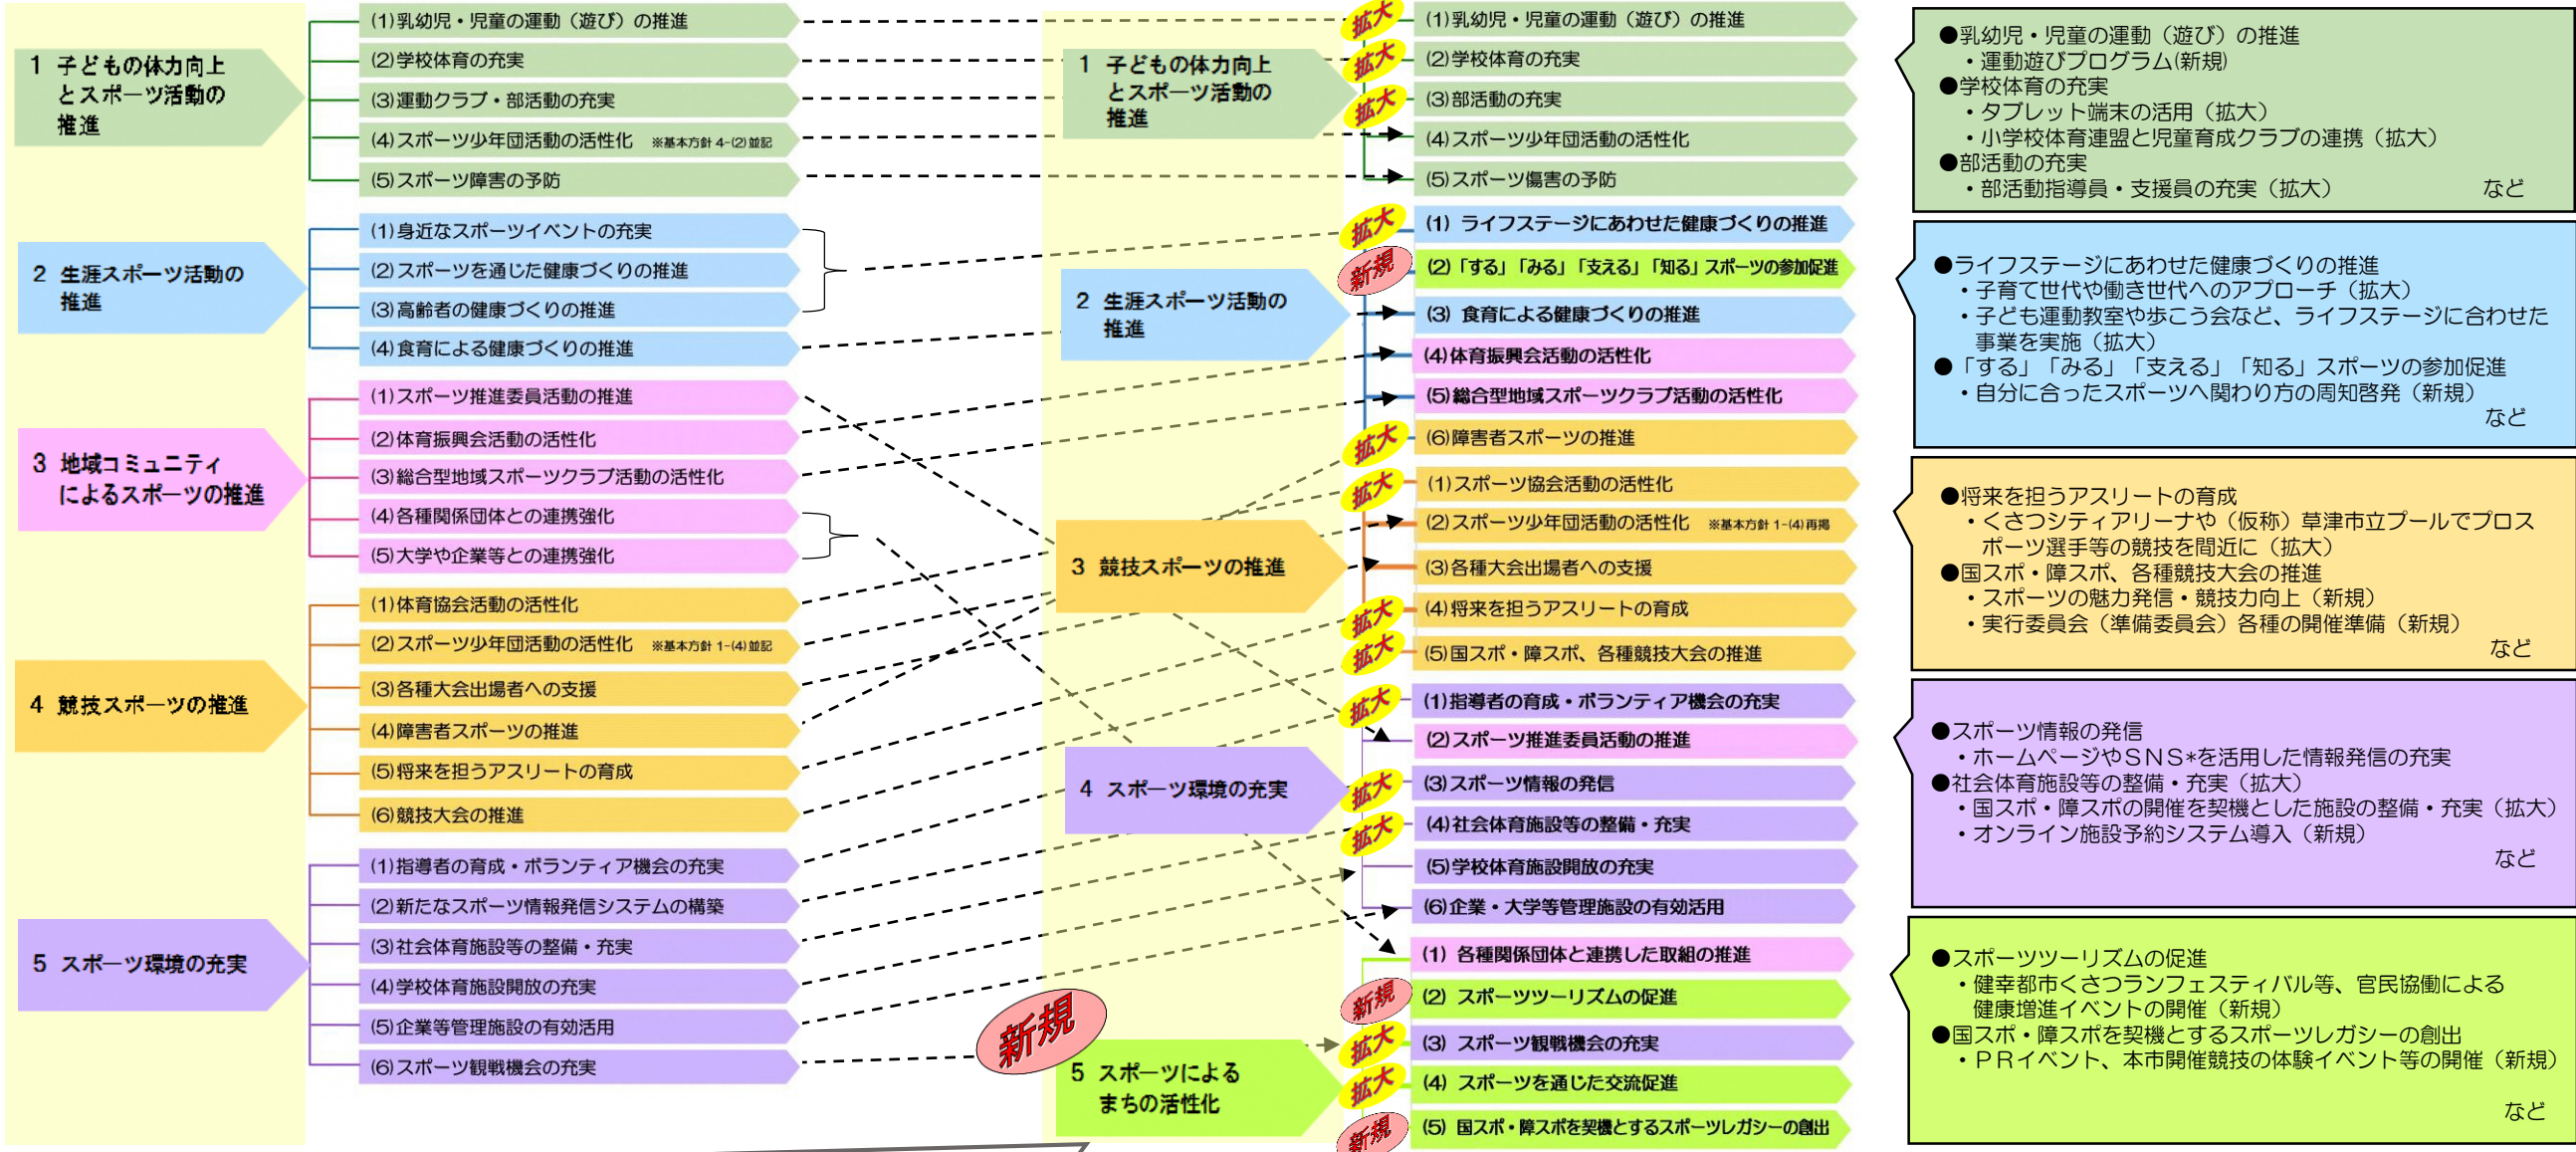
1 子どもの体力向上とスポーツ活動の推進

(1)乳幼児・児童の運動（遊び）の推進
(2)学校体育の充実
(3)運動クラブ・部活動の充実
(4)スポーツ少年団活動の活性化 ※基本方針 4-(2)並記
(5)スポーツ障害の予防

2 生涯スポーツ活動の推進

(1)身近なスポーツイベントの充実
(2)スポーツを通じた健康づくりの推進
(3)高齢者の健康づくりの推進
(4)食育による健康づくりの推進

3 地域コミュニティによるスポーツの推進

(1)スポーツ推進委員活動の推進
(2)体育振興会活動の活性化
(3)総合型地域スポーツクラブ活動の活性化
(4)各種関係団体との連携強化
(5)大学や企業等との連携強化

4 競技スポーツの推進

(1)体育協会活動の活性化
(2)スポーツ少年団活動の活性化 ※基本方針 1-(4)並記
(3)各種大会出場者への支援
(4)障害者スポーツの推進
(5)将来を担うアスリートの育成
(6)競技大会の推進

5 スポーツ環境の充実

(1)指導者の育成・ボランティア機会の充実
(2)新たなスポーツ情報発信システムの構築
(3)社会体育施設等の整備・充実
(4)学校体育施設開放の充実
(5)企業等管理施設の有効活用
(6)スポーツ観戦機会の充実

新規

1 子どもの体力向上とスポーツ活動の推進

拡大 (1)乳幼児・児童の運動（遊び）の推進
拡大 (2)学校体育の充実
拡大 (3)部活動の充実
(4)スポーツ少年団活動の活性化
(5)スポーツ傷害の予防

2 生涯スポーツ活動の推進

拡大 (1) ライフステージにあわせた健康づくりの推進
新規 (2)「する」「みる」「支える」「知る」スポーツの参加促進
(3) 食育による健康づくりの推進
(4)体育振興会活動の活性化
(5)総合型地域スポーツクラブ活動の活性化
拡大 (6)障害者スポーツの推進

3 競技スポーツの推進

拡大 (1)スポーツ協会活動の活性化
(2)スポーツ少年団活動の活性化 ※基本方針 1-(4)再掲
(3)各種大会出場者への支援
拡大 (4)将来を担うアスリートの育成
拡大 (5)国スポ・障スポ、各種競技大会の推進

4 スポーツ環境の充実

拡大 (1)指導者の育成・ボランティア機会の充実
(2)スポーツ推進委員活動の推進
拡大 (3)スポーツ情報の発信
拡大 (4)社会体育施設等の整備・充実
(5)学校体育施設開放の充実
(6)企業・大学等管理施設の有効活用

5 スポーツによるまちの活性化

(1) 各種関係団体と連携した取組の推進
新規 (2) スポーツツーリズムの促進
拡大 (3) スポーツ観戦機会の充実
拡大 (4) スポーツを通じた交流促進
新規 (5) 国スポ・障スポを契機とするスポーツレガシーの創出

●乳幼児・児童の運動（遊び）の推進
・運動遊びプログラム(新規)
●学校体育の充実
・タブレット端末の活用（拡大）
・小学校体育連盟と児童育成クラブの連携（拡大）
●部活動の充実
・部活動指導員・支援員の充実（拡大） など

●ライフステージにあわせた健康づくりの推進
・子育て世代や働き世代へのアプローチ（拡大）
・子ども運動教室や歩こう会など、ライフステージに合わせた事業を実施（拡大）
●「する」「みる」「支える」「知る」スポーツの参加促進
・自分に合ったスポーツへ関わり方の周知啓発（新規） など

●将来を担うアスリートの育成
・くさつシティアリーナや（仮称）草津市立プールでプロスポーツ選手等の競技を間近に（拡大）
●国スポ・障スポ、各種競技大会の推進
・スポーツの魅力発信・競技力向上（新規）
・実行委員会（準備委員会）各種の開催準備（新規） など

●スポーツ情報の発信
・ホームページやＳＮＳ*を活用した情報発信の充実
●社会体育施設等の整備・充実（拡大）
・国スポ・障スポの開催を契機とした施設の整備・充実（拡大）
・オンライン施設予約システム導入（新規） など

●スポーツツーリズムの促進
・健幸都市くさつランフェスティバル等、官民協働による健康増進イベントの開催（新規）
●国スポ・障スポを契機とするスポーツレガシーの創出
・ＰＲイベント、本市開催競技の体験イベント等の開催（新規） など